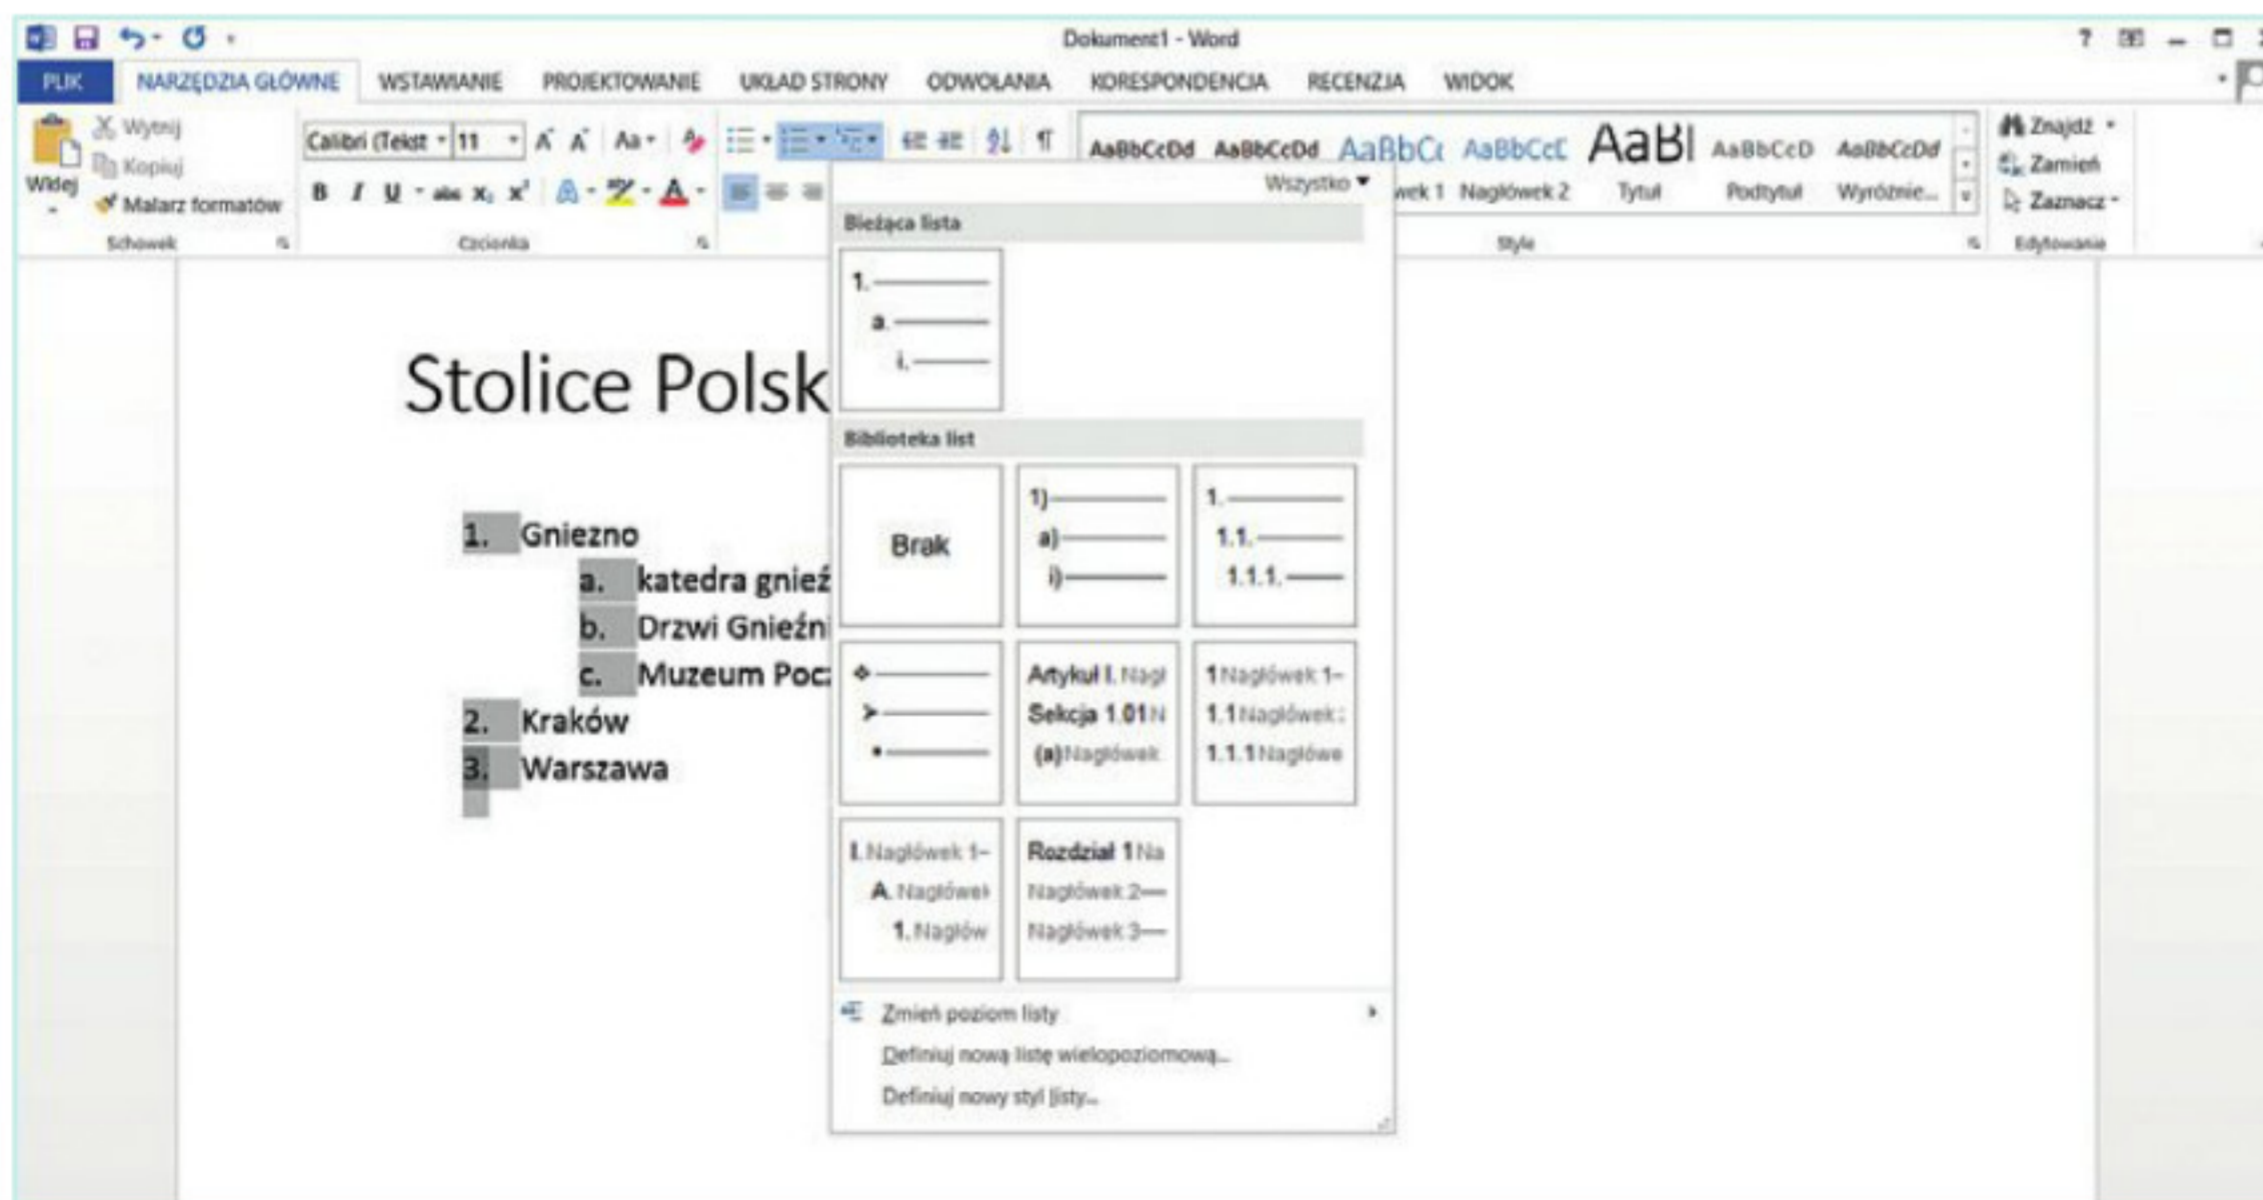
Dokument1 - Word

PLIK NARZĘDZIA GŁÓWNE WSTAWIANIE PROJEKTOWANIE UKŁAD STRONY ODWOŁANIA KORESPONDENCJA RECENZJA WIDOK

Wklej Wytnij Kopiuj Malarz formatów
Schowek

Calibri (Tekst 11 Aa
B I U abc $x_2$ $x^2$ A
Czcionka

AaBbCcDd AaBbCcDd AaBbCc AaBbCcC AaBl AaBbCcD AaBbCcDd
Wszystko
wek 1 Nagłówek 2 Tytuł Podtytuł Wyróżnie...
Style

Znajdź Zamień Zaznacz
Edytowanie

Bieżąca lista
1.
a.
i.

Biblioteka list
Brak
1)
a)
i)
1.
1.1.
1.1.1.
Artykuł I. Nagł
Sekcja 1.01 N
(a) Nagłówek
1 Nagłówek 1–
1.1 Nagłówek
1.1.1 Nagłówe
I. Nagłówek 1–
A. Nagłówek
1. Nagłów
Rozdział 1 Na
Nagłówek 2—
Nagłówek 3—

Zmień poziom listy
Definiuj nową listę wielopoziomową...
Definiuj nowy styl listy...

Stolice Polsk

1. Gniezno
a. katedra gnieź
b. Drzwi Gnieźni
c. Muzeum Poc
2. Kraków
3. Warszawa